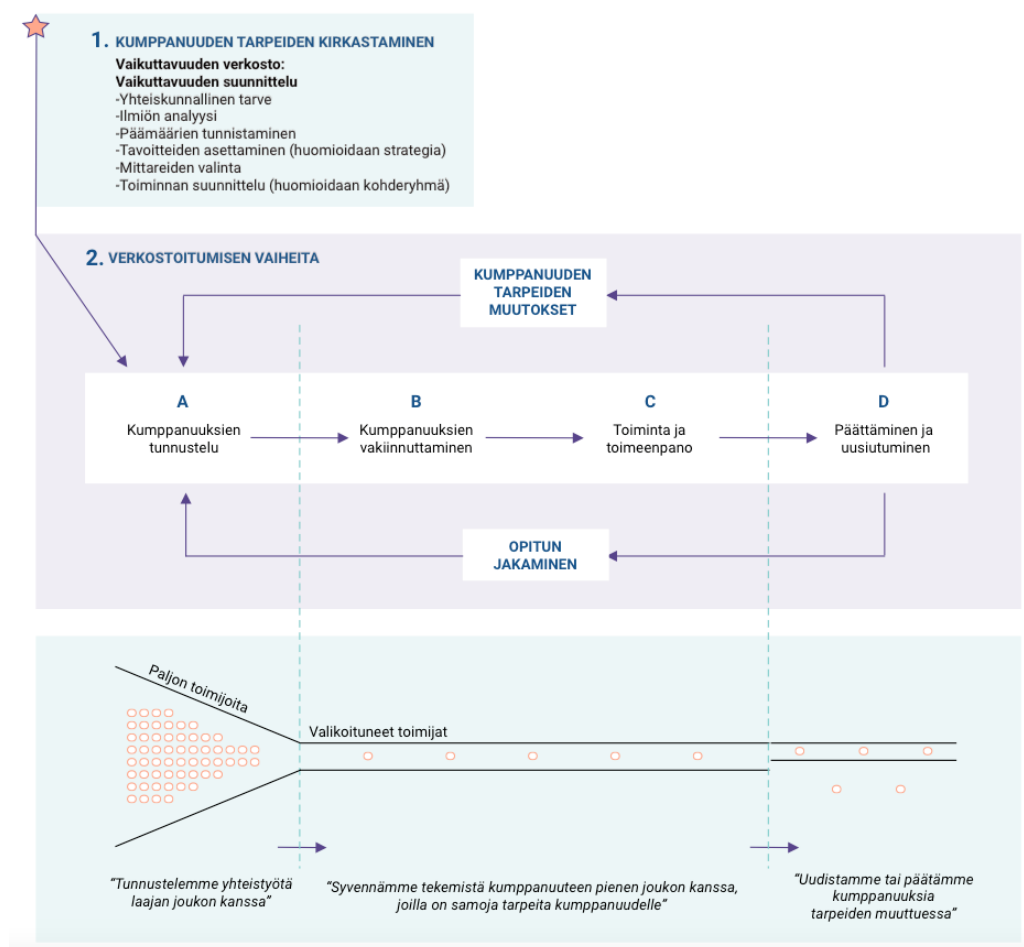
1. KUMPPANUUDEN TARPEIDEN KIRKASTAMINEN

**Vaikuttavuuden verkosto:**
**Vaikuttavuuden suunnittelu**
-Yhteiskunnallinen tarve
-Ilmiön analyysi
-Päämäärien tunnistaminen
-Tavoitteiden asettaminen (huomioidaan strategia)
-Mittareiden valinta
-Toiminnan suunnittelu (huomioidaan kohderyhmä)

2. VERKOSTOITUMISEN VAIHEITA

KUMPPANUUDEN TARPEIDEN MUUTOKSET

A
Kumppanuuksien tunnustelu

B
Kumppanuuksien vakiinnuttaminen

C
Toiminta ja toimeenpano

D
Päättäminen ja uusiutuminen

OPITUN JAKAMINEN

Paljon toimijoita

Valikoituneet toimijat

"Tunnustelemme yhteistyötä laajan joukon kanssa"

"Syvennämme tekemistä kumppanuuteen pienen joukon kanssa, joilla on samoja tarpeita kumppanuudelle"

"Uudistamme tai päätämme kumppanuuksia tarpeiden muuttuessa"